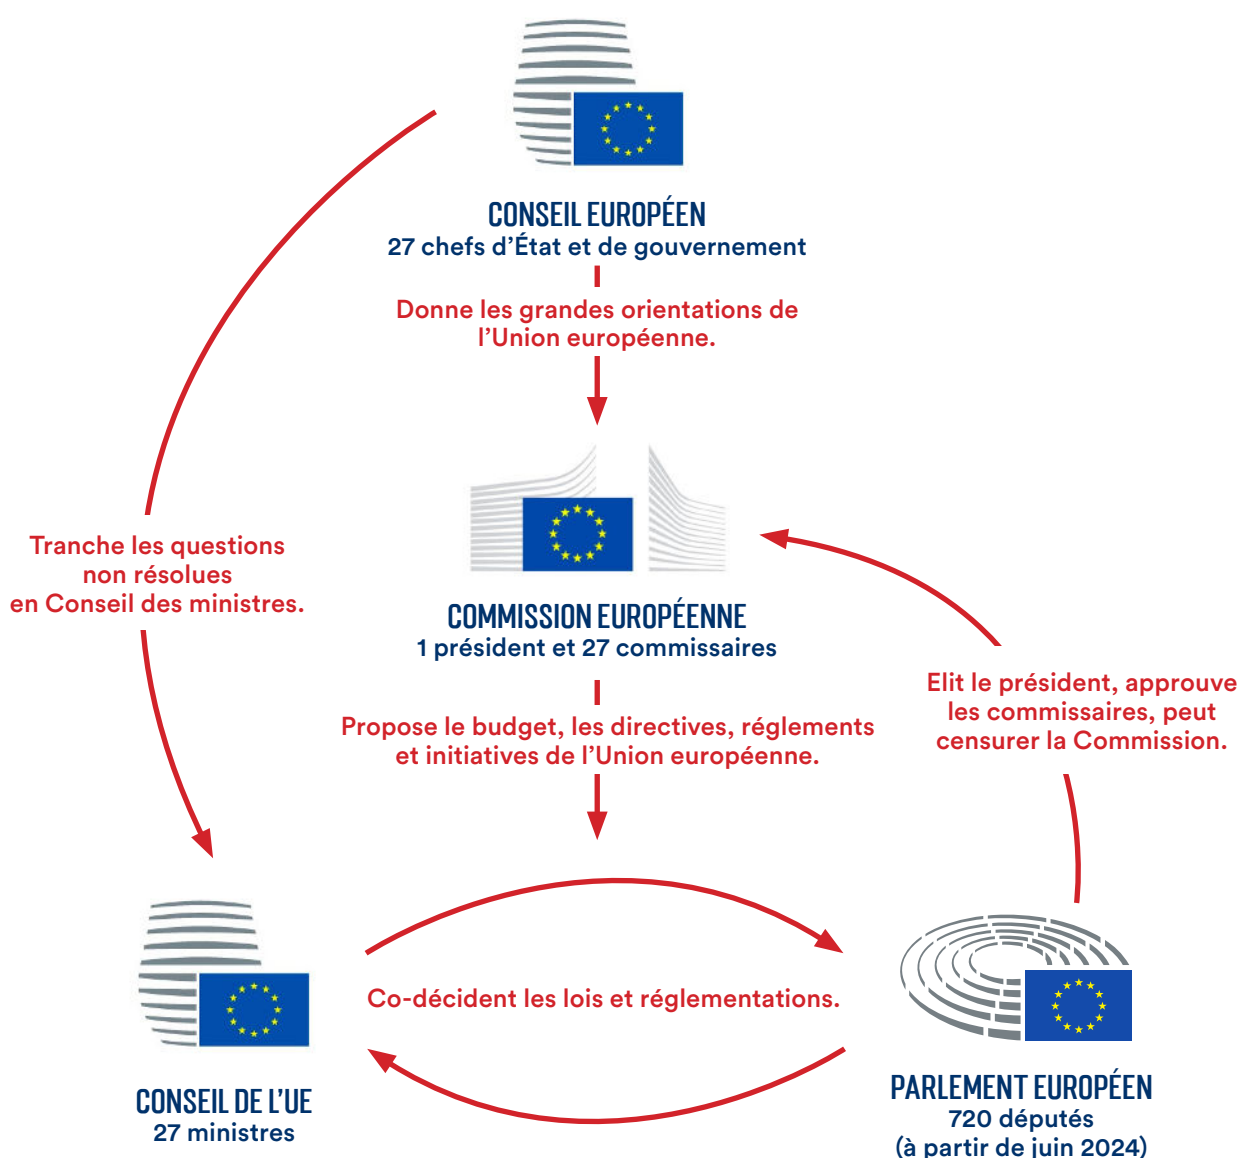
CONSEIL EUROPÉEN
27 chefs d'État et de gouvernement

Donne les grandes orientations de l'Union européenne.

Tranche les questions non résolues en Conseil des ministres.

COMMISSION EUROPÉENNE
1 président et 27 commissaires

Propose le budget, les directives, réglements et initiatives de l'Union européenne.

Elit le président, approuve les commissaires, peut censurer la Commission.

Co-décident les lois et réglementations.

CONSEIL DE L'UE
27 ministres

PARLEMENT EUROPÉEN
720 députés
(à partir de juin 2024)